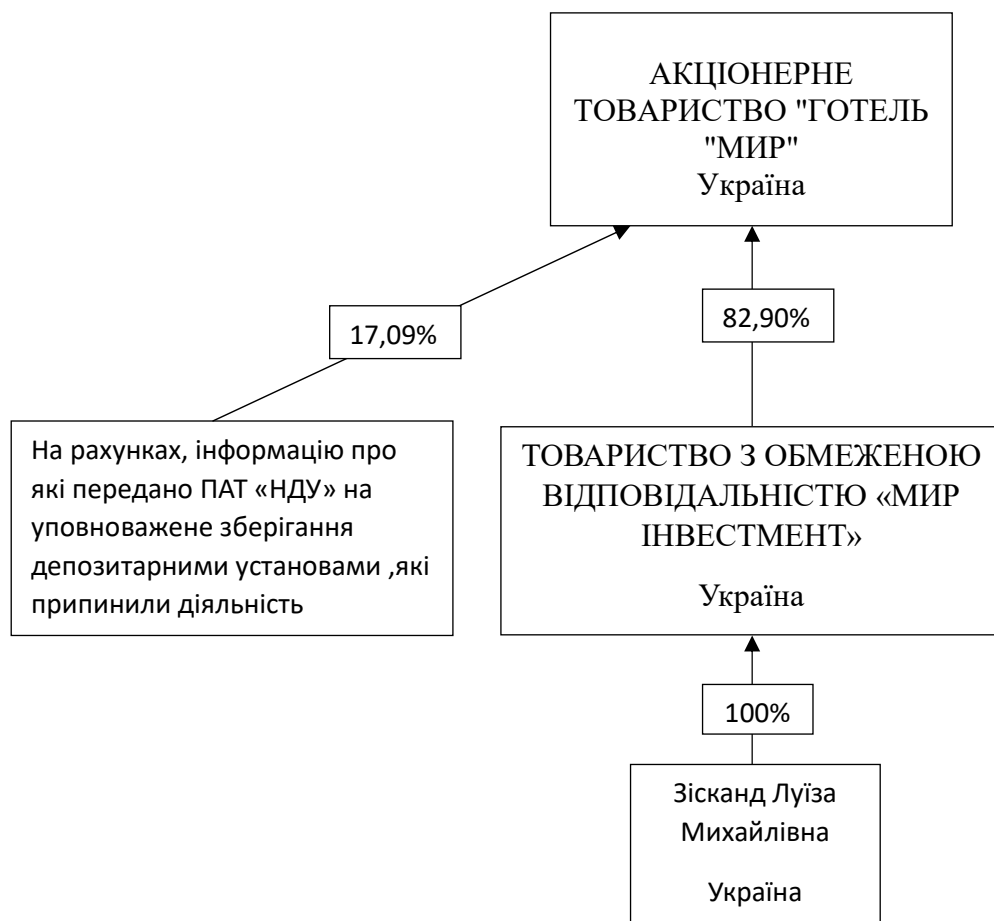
АКЦІОНЕРНЕ ТОВАРИСТВО "ГОТЕЛЬ "МИР"
Україна

17,09%

82,90%

На рахунках, інформацію про які передано ПАТ «НДУ» на уповноважене зберігання депозитарними установами ,які припинили діяльність

ТОВАРИСТВО З ОБМЕЖЕНОЮ ВІДПОВІДАЛЬНІСТЮ «МИР ІНВЕСТМЕНТ»

Україна

100%

Зісканд Луїза Михайлівна

Україна